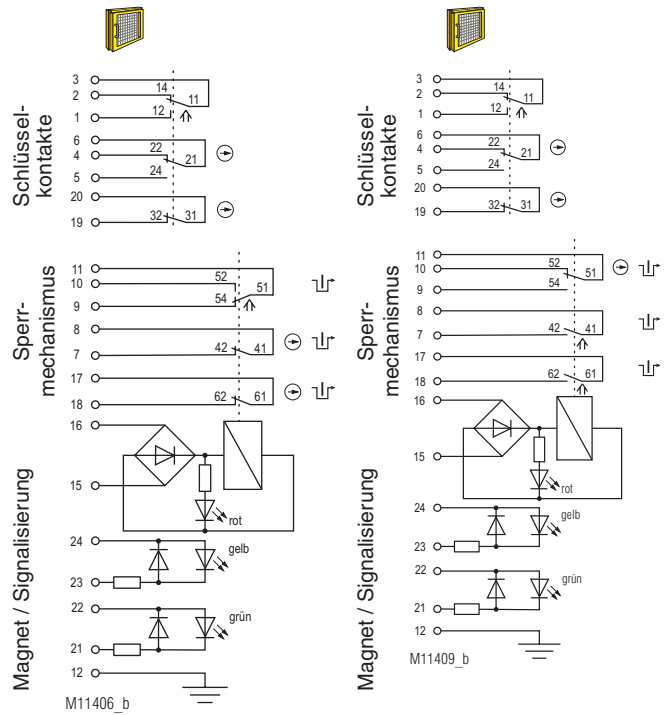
Schlüssel-
kontakte

3
2
1
6
4
5
20
19

14
11
12
22
21
24
32
31

Sperr-
mechanismus

11
10
9
8
7
17
18

52
51
54
42
41
62
61

Magnet / Signalisierung

16
15
24
23
22
21
12

rot
gelb
grün

M11406_b

Schlüssel-
kontakte

3
2
1
6
4
5
20
19

14
11
12
22
21
24
32
31

Sperr-
mechanismus

11
10
9
8
7
17
18

52
51
54
42
41
62
61

Magnet / Signalisierung

16
15
24
23
22
21
12

rot
gelb
grün

M11409_b